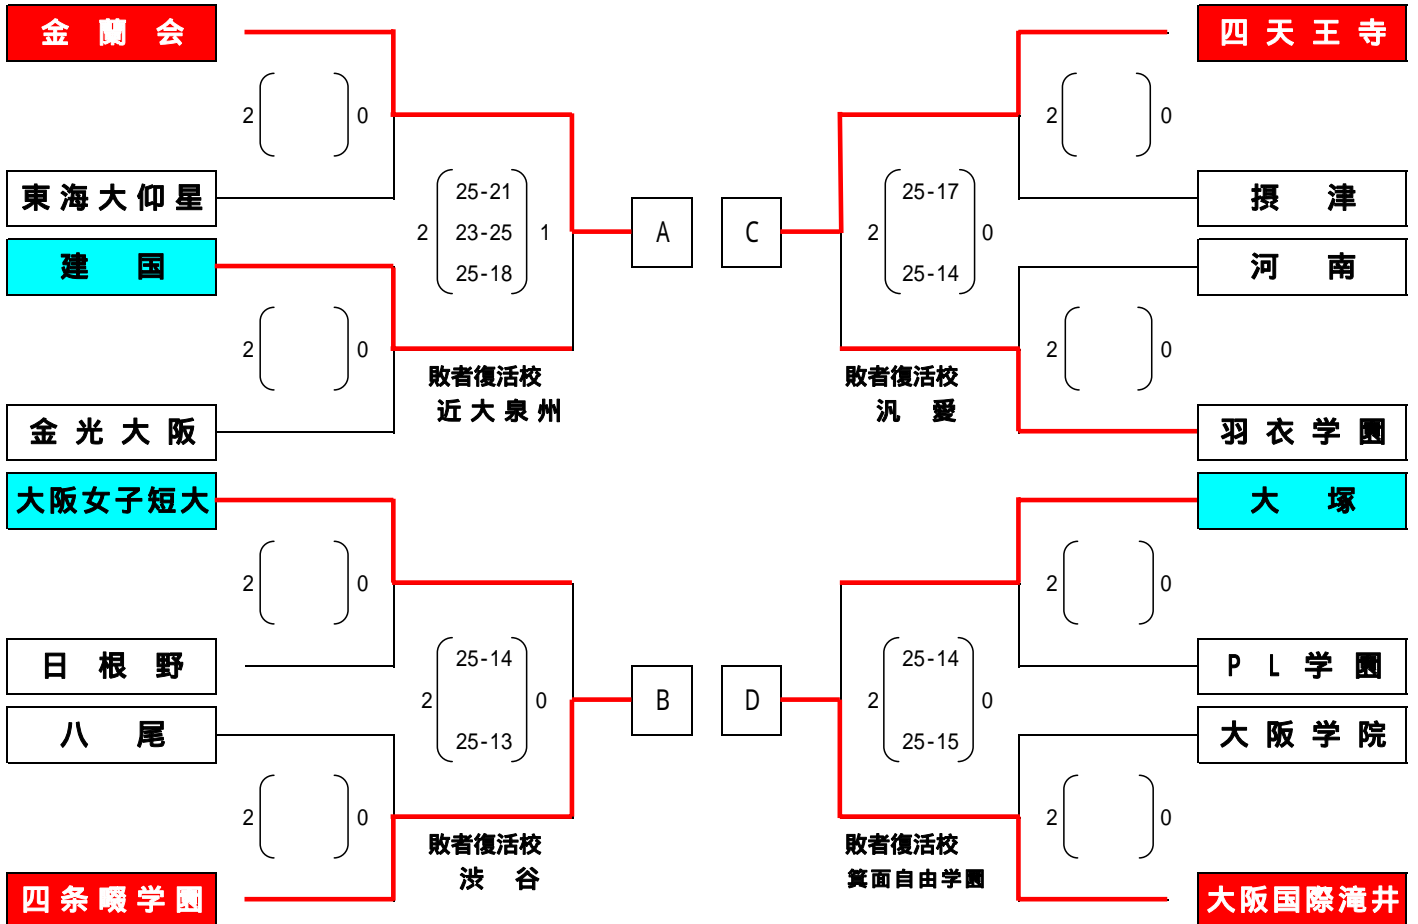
金蘭会
2 0
東海大仰星
建国
2 0
金光大阪
2 25-21 23-25 25-18 1
敗者復活校
近大泉州
A

四天王寺
2 0
摂津
河南
2 0
羽衣学園
2 25-17 25-14 0
敗者復活校
汎愛
C

大阪女子短大
2 0
日根野
八尾
2 0
四条畷学園
2 25-14 25-13 0
敗者復活校
渋谷
B

大塚
2 0
PL学園
大阪学院
2 0
大阪国際滝井
2 25-14 25-15 0
敗者復活校
箕面自由学園
D